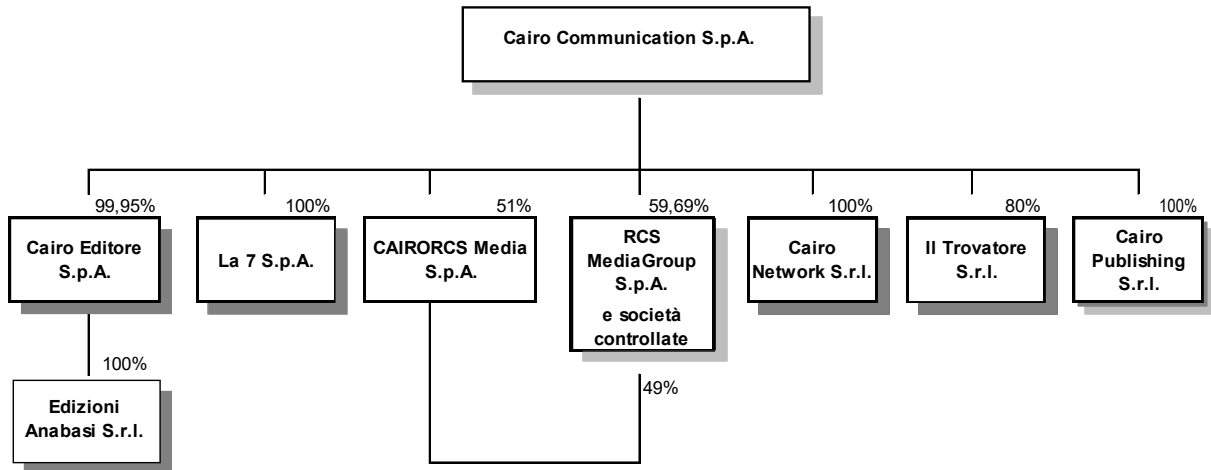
Cairo Communication S.p.A.

99,95%
Cairo Editore S.p.A.

100%
La 7 S.p.A.

51%
CAIRORCS Media S.p.A.

59,69%
RCS MediaGroup S.p.A.
e società controllate

100%
Cairo Network S.r.l.

80%
Il Trovatore S.r.l.

100%
Cairo Publishing S.r.l.

100%
Edizioni Anabasi S.r.l.

49%